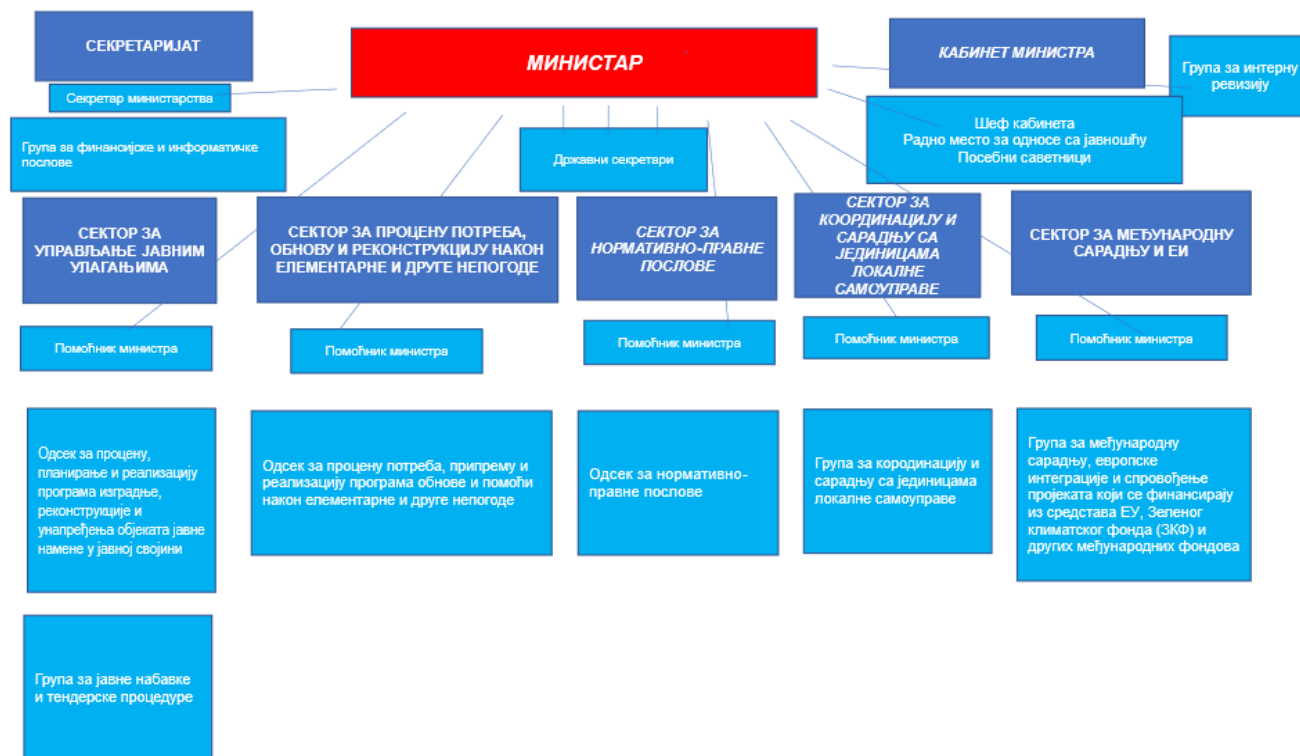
СЕКРЕТАРИЈАТ

Секретар министарства

МИНИСТАР

КАБИНЕТ МИНИСТРА

Група за интерну ревизију

Шеф кабинета
Радно место за односе са јавношћу
Посебни саветници

Група за финансијске и информатичке послове

Државни секретари

СЕКТОР ЗА УПРАВЉАЊЕ ЈАВНИМ УЛАГАЊИМА

Помоћник министра

Одсек за процену, планирање и реализацију програма изградње, реконструкције и унапређења објеката јавне намене у јавној својини

Група за јавне набавке и тендерске процедуре

СЕКТОР ЗА ПРОЦЕНУ ПОТРЕБА, ОБНОВУ И РЕКОНСТРУКЦИЈУ НАКОН ЕЛЕМЕНТАРНЕ И ДРУГЕ НЕПОГОДЕ

Помоћник министра

Одсек за процену потреба, припрему и реализацију програма обнове и помоћи након елементарне и друге непогоде

СЕКТОР ЗА НОРМАТИВНО-ПРАВНЕ ПОСЛОВЕ

Помоћник министра

Одсек за нормативно-правне послове

СЕКТОР ЗА КООРДИНАЦИЈУ И САРАДЊУ СА ЈЕДИНИЦАМА ЛОКАЛНЕ САМОУПРАВЕ

Помоћник министра

Група за кородинацију и сарадњу са јединицама локалне самоуправе

СЕКТОР ЗА МЕЂУНАРОДНУ САРАДЊУ И ЕИ

Помоћник министра

Група за међународну сарадњу, европске интеграције и спровођење пројеката који се финансирају из средстава ЕУ, Зеленог климатског фонда (ЗКФ) и других међународних фондова